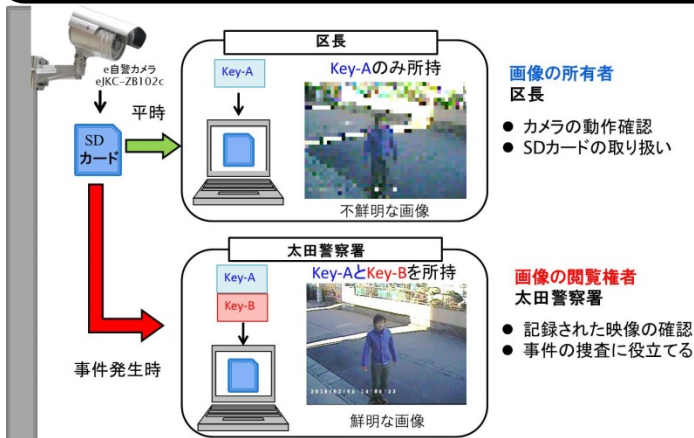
e自警カメラ
eJKC-ZB102c

SD カード

平時

区長

Key-A

Key-Aのみ所持

不鮮明な画像

画像の所有者
区長

● カメラの動作確認
● SDカードの取り扱い

事件発生時

太田警察署

Key-A
Key-B

Key-AとKey-Bを所持

鮮明な画像

画像の閲覧権者
太田警察署

● 記録された映像の確認
● 事件の捜査に役立てる